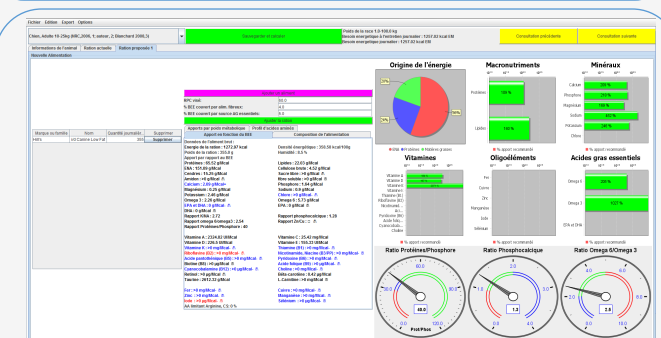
Fichier Edition Export Options

Chien, adulte 10-25kg (NRC,2006, 1; saison_2; Blanchard 2008,1)

Sauvegarder et calculer

Poids de la race 1.0-100.0 kg
Besoin énergétique à l'entretien journalier : 1217.63 kcal EM
Besoin énergétique journalier : 1217.63 kcal EM

Consultation précédente

Consultation suivante

Informations de l'animal | Ration actuelle | Ration proposée 1

Nouvelle alimentation

BPC réel: 80.0
% BEE couvert par aliment: 4.0
% BEE couvert par source d'aliment: 4.0

Appliquer le calcul

Apports par poids métabolique | Profil d'acides aminés

Marque du fabricant | Nom | Quantité journalière
Hill's | Canine Low Fat | 300 | Supprimer

Apport en fonction du BEE | Composition de l'alimentation

Origine de l'énergie

Macronutriments

Minéraux

Vitamines

Oligoéléments

Acides gras essentiels

Ratio Protéines/Phosphore

Ratio Phosphocalique

Ratio Omega 6/Omega 3

Prot/Phos